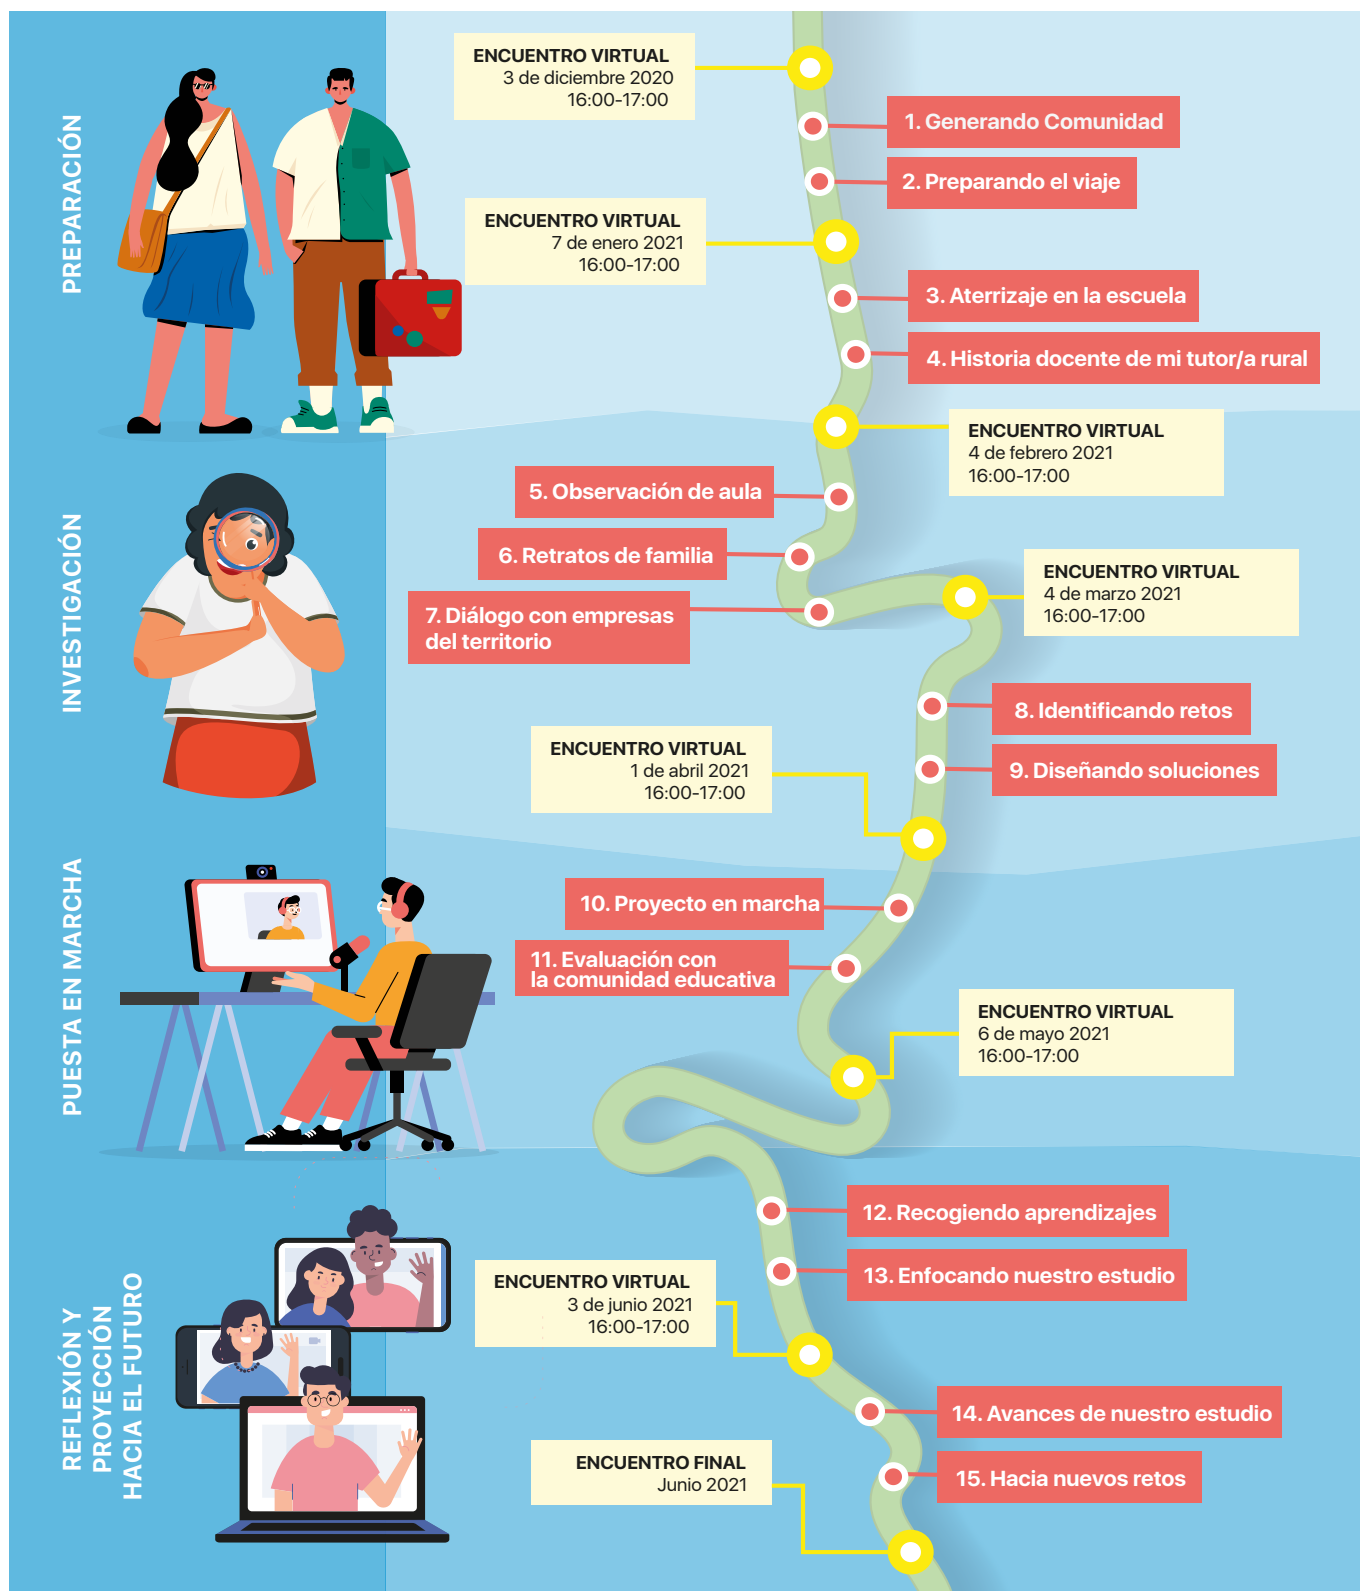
PREPARACIÓN

ENCUENTRO VIRTUAL
3 de diciembre 2020
16:00-17:00

1. Generando Comunidad

2. Preparando el viaje

ENCUENTRO VIRTUAL
7 de enero 2021
16:00-17:00

3. Aterrizaje en la escuela

4. Historia docente de mi tutor/a rural

ENCUENTRO VIRTUAL
4 de febrero 2021
16:00-17:00

INVESTIGACIÓN

5. Observación de aula

6. Retratos de familia

ENCUENTRO VIRTUAL
4 de marzo 2021
16:00-17:00

7. Diálogo con empresas del territorio

8. Identificando retos

9. Diseñando soluciones

ENCUENTRO VIRTUAL
1 de abril 2021
16:00-17:00

PUESTA EN MARCHA

10. Proyecto en marcha

11. Evaluación con la comunidad educativa

ENCUENTRO VIRTUAL
6 de mayo 2021
16:00-17:00

REFLEXIÓN Y PROYECCIÓN HACIA EL FUTURO

12. Recogiendo aprendizajes

13. Enfocando nuestro estudio

ENCUENTRO VIRTUAL
3 de junio 2021
16:00-17:00

14. Avances de nuestro estudio

ENCUENTRO FINAL
Junio 2021

15. Hacia nuevos retos